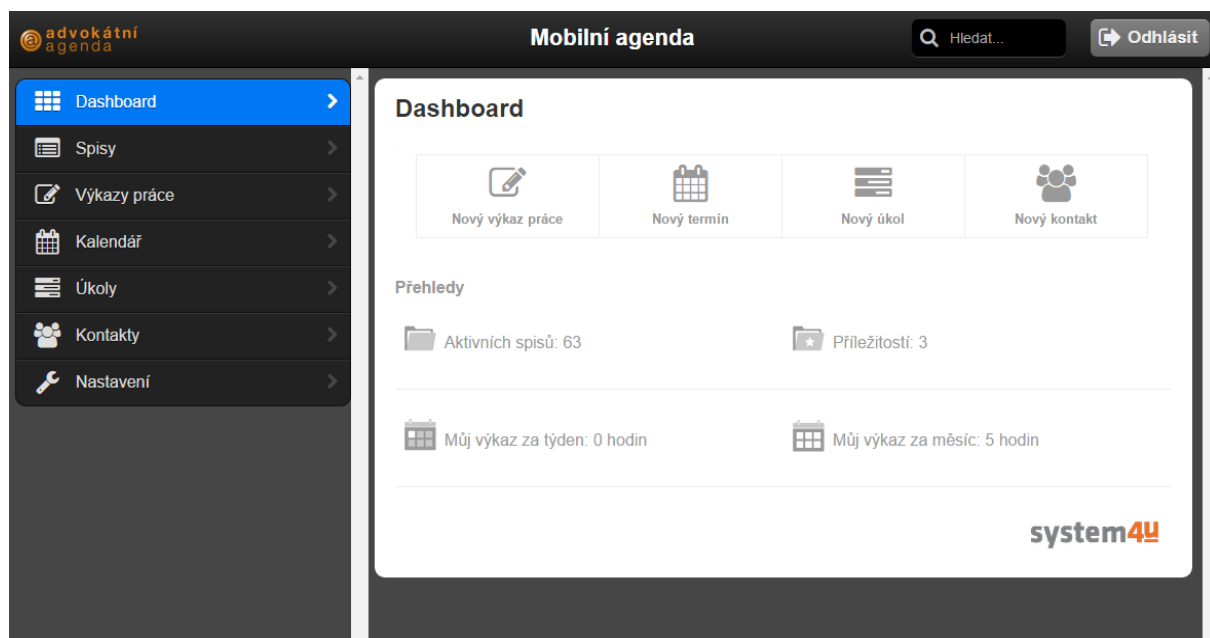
advokátní agenda

Mobilní agenda

Hledat...

Odhlásit

Dashboard
Spisy
Výkazy práce
Kalendář
Úkoly
Kontakty
Nastavení

Dashboard

Nový výkaz práce
Nový termín
Nový úkol
Nový kontakt

Přehledy

Aktivních spisů: 63
Příležitostí: 3

Můj výkaz za týden: 0 hodin
Můj výkaz za měsíc: 5 hodin

system4u